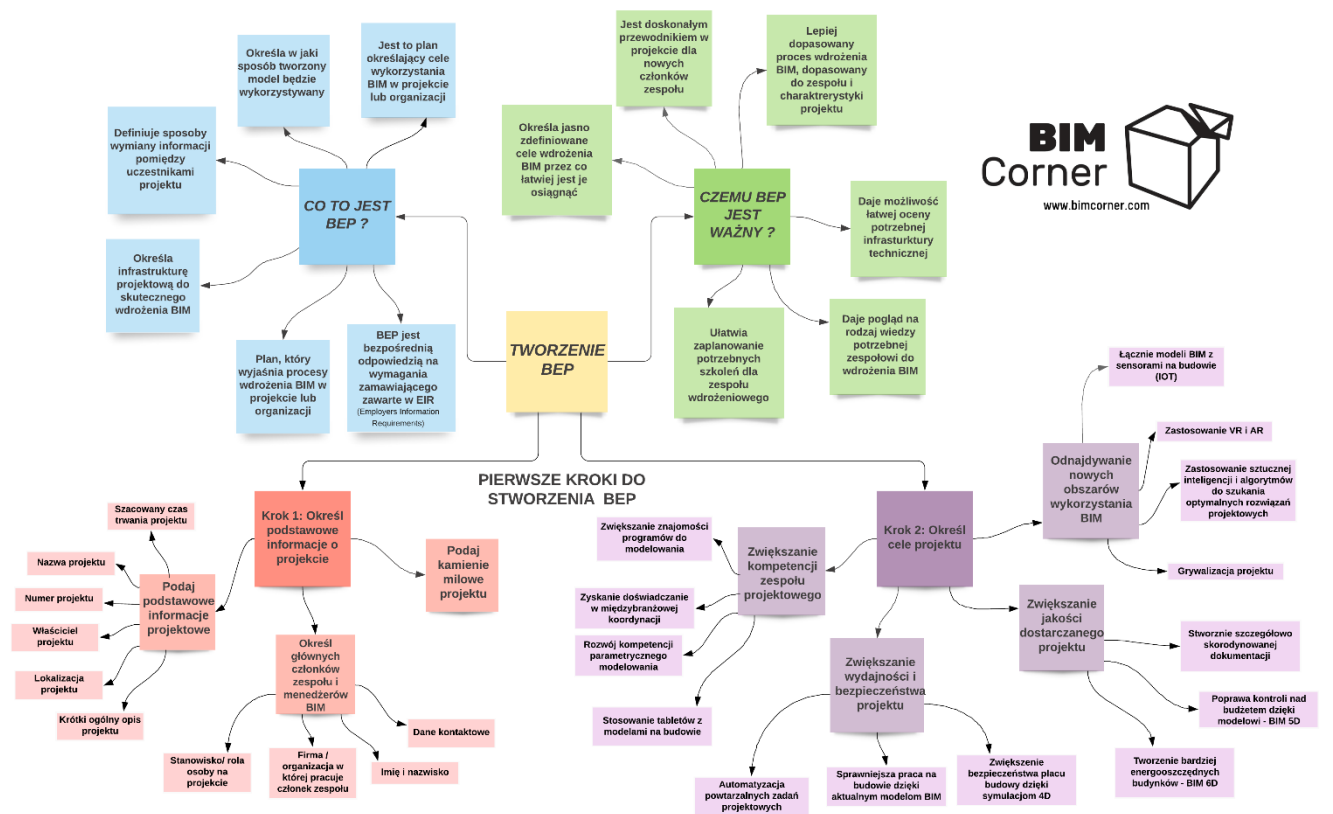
Określa w jaki sposób tworzony model będzie wykorzystywany

Jest to plan określający cele wykorzystania BIM w projekcie lub organizacji

Definiuje sposoby wymiany informacji pomiędzy uczestnikami projektu

CO TO JEST BEP ?

Określa infrastrukturę projektową do skutecznego wdrożenia BIM

Plan, który wyjaśnia procesy wdrożenia BIM w projekcie lub organizacji

BEP jest bezpośrednią odpowiedzią na wymagania zamawiającego zawarte w EIR (Employers Information Requirements)

Jest doskonałym przewodnikiem w projekcie dla nowych członków zespołu

Lepiej dopasowany proces wdrożenia BIM, dopasowany do zespołu i charaktrerystyki projektu

Określa jasno zdefiniowane cele wdrożenia BIM przez co łatwiej jest je osiągnąć

CZEMU BEP JEST WAŻNY ?

Daje możliwość łatwej oceny potrzebnej infrasturktury technicznej

Ułatwia zaplanowanie potrzebnych szkoleń dla zespołu wdrożeniowego

Daje pogląd na rodzaj wiedzy potrzebnej zespołowi do wdrożenia BIM

BIM Corner
www.bimcorner.com

TWORZENIE BEP

PIERWSZE KROKI DO STWORZENIA BEP

Szacowany czas trwania projektu

Nazwa projektu

Numer projektu

Właściciel projektu

Lokalizacja projektu

Krótki ogólny opis projektu

Podaj podstawowe informacje projektowe

Krok 1: Określ podstawowe informacje o projekcie

Podaj kamienie milowe projektu

Określ głównych członków zespołu i menedżerów BIM

Dane kontaktowe

Stanowisko/ rola osoby na projekcie

Firma / organizacja w której pracuje członek zespołu

Imię i nazwisko

Łącznie modeli BIM z sensorami na budowie (IOT)

Zastosowanie VR i AR

Zastosowanie sztucznej inteligencji i algorytmów do szukania optymalnych rozwiązań projektowych

Odnajdywanie nowych obszarów wykorzystania BIM

Grywalizacja projektu

Krok 2: Określ cele projektu

Zwiększanie znajomości programów do modelowania

Zwiększanie kompetencji zespołu projektowego

Zyskanie doświadczanie w międzybranżowej koordynacji

Rozwój kompetencji parametrycznego modelowania

Stosowanie tabletów z modelami na budowie

Zwiększanie jakości dostarczanego projektu

Stworznie szczegółowo skorodynowanej dokumentacji

Poprawa kontroli nad budżetem dzięki modelowi - BIM 5D

Tworzenie bardziej energooszczędnych budynków - BIM 6D

Zwiększanie wydajności i bezpieczeństwa projektu

Automatyzacja powtarzalnych zadań projektowych

Sprawniejsza praca na budowie dzięki aktualnym modelom BIM

Zwiększenie bezpieczeństwa placu budowy dzięki symulacjom 4D